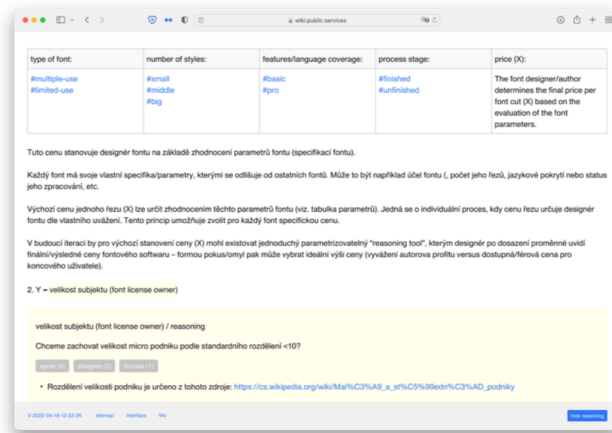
wiki.public.services

| type of font: | number of styles: | features/language coverage: | process stage: | price (X): |
|---|---|---|---|---|
| #multiple-use #limited-use | #small #middle #big | #basic #pro | #finished #unfinished | The font designer/author determines the final price per font cut (X) based on the evaluation of the font parameters. |

Tuto cenu stanovuje designér fontu na základě zhodnocení parametrů fontu (specifikací fontu).

Každý font má svoje vlastní specifika/parametry, kterými se odlišuje od ostatních fontů. Může to být například účel fontu (, počet jeho řezů, jazykové pokrytí nebo status jeho zpracování, etc.

Výchozí cenu jednoho řezu (X) lze určit zhodnocením těchto parametrů fontu (viz. tabulka parametrů). Jedná se o individuální proces, kdy cenu řezu určuje designér fontu dle vlastního uvážení. Tento princip umožňuje zvolit pro každý font specifickou cenu.

V budoucí iteraci by pro výchozí stanovení ceny (X) mohl existovat jednoduchý parametrizovatelný "reasoning tool", kterým designér po dosazení proměnné uvidí finální/výsledné ceny fontového softwaru – formou pokus/omyl pak může vybrat ideální výši ceny (vyvážení autorova profitu versus dostupná/férová cena pro koncového uživatele).

2. Y – velikost subjektu (font license owner)

velikost subjektu (font license owner) / reasoning

Chceme zachovat velikost micro podniku podle standardního rozdělení <10?

agree (0) disagree (2) discuss (1)

• Rozdělení velikosti podniku je určeno z tohoto zdroje: https://cs.wikipedia.org/wiki/Mal%C3%A9_a_st%C5%99edn%C3%AD_podniky

V-2022-04-19-12-32-26 sitemap interface faq

hide reasoning